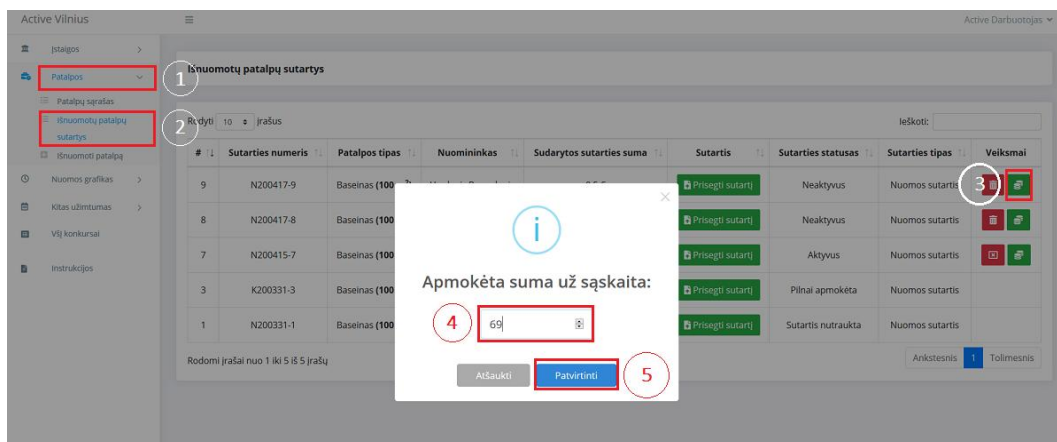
Active Vilnius

Active Darbuotojas

Įstaigos

Patalpos

Patalpų sąrašas

Išnuomotų patalpų sutartys

Išnuomoti patalpą

Nuomos grafikas

Kitas užimtumas

VšĮ konkursai

Instrukcijos

Išnuomotų patalpų sutartys

Rodyti 10 įrašus

Ieškoti:

| # | Sutarties numeris | Patalpos tipas | Nuomininkas | Sudarytos sutarties suma | Sutartis | Sutarties statusas | Sutarties tipas | Veiksmai |
|---|---|---|---|---|---|---|---|---|
| 9 | N200417-9 | Baseinas (100 | | | Prisegti sutartį | Neaktyvus | Nuomos sutartis | |
| 8 | N200417-8 | Baseinas (100 | | | Prisegti sutartį | Neaktyvus | Nuomos sutartis | |
| 7 | N200415-7 | Baseinas (100 | | | Prisegti sutartį | Aktyvus | Nuomos sutartis | |
| 3 | K200331-3 | Baseinas (100 | | | Prisegti sutartį | Pilnai apmokėta | Nuomos sutartis | |
| 1 | N200331-1 | Baseinas (100 | | | Prisegti sutartį | Sutartis nutraukta | Nuomos sutartis | |

Rodomi įrašai nuo 1 iki 5 iš 5 įrašų

Ankstesnis 1 Tolimesnis

i

Apmokėta suma už sąskaita:

69

Atšaukti

Patvirtinti

1
2
3
4
5